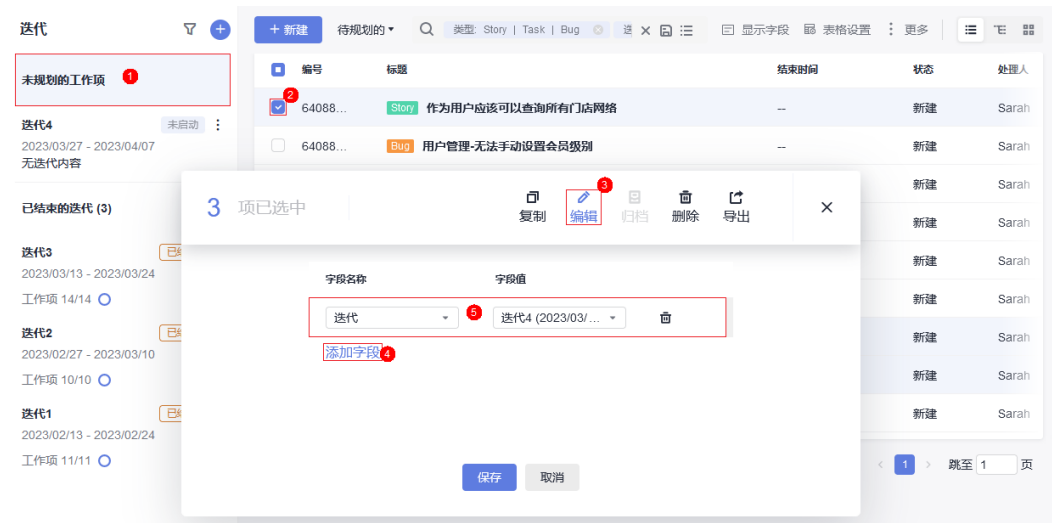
迭代

未规划的工作项 1

迭代4 未启动
2023/03/27 - 2023/04/07
无迭代内容

已结束的迭代 (3)

迭代3 已
2023/03/13 - 2023/03/24
工作项 14/14

迭代2 已
2023/02/27 - 2023/03/10
工作项 10/10

迭代1 已
2023/02/13 - 2023/02/24
工作项 11/11

+ 新建 待规划的 类型: Story | Task | Bug 迭 显示字段 表格设置 更多

| 编号 | 标题 | 结束时间 | 状态 | 处理人 |
|---|---|---|---|---|
| 64088... | Story 作为用户应该可以查询所有门店网络 | -- | 新建 | Sarah |
| 64088... | Bug 用户管理-无法手动设置会员级别 | -- | 新建 | Sarah |
| | | | 新建 | Sarah |
| | | | 新建 | Sarah |
| | | | 新建 | Sarah |
| | | | 新建 | Sarah |
| | | | 新建 | Sarah |
| | | | 新建 | Sarah |
| | | | 新建 | Sarah |

2

3 项已选中 复制 编辑 3 归档 删除 导出

字段名称 字段值
迭代 5 迭代4 (2023/03/...
添加字段 4

保存 取消

1 跳至 1 页